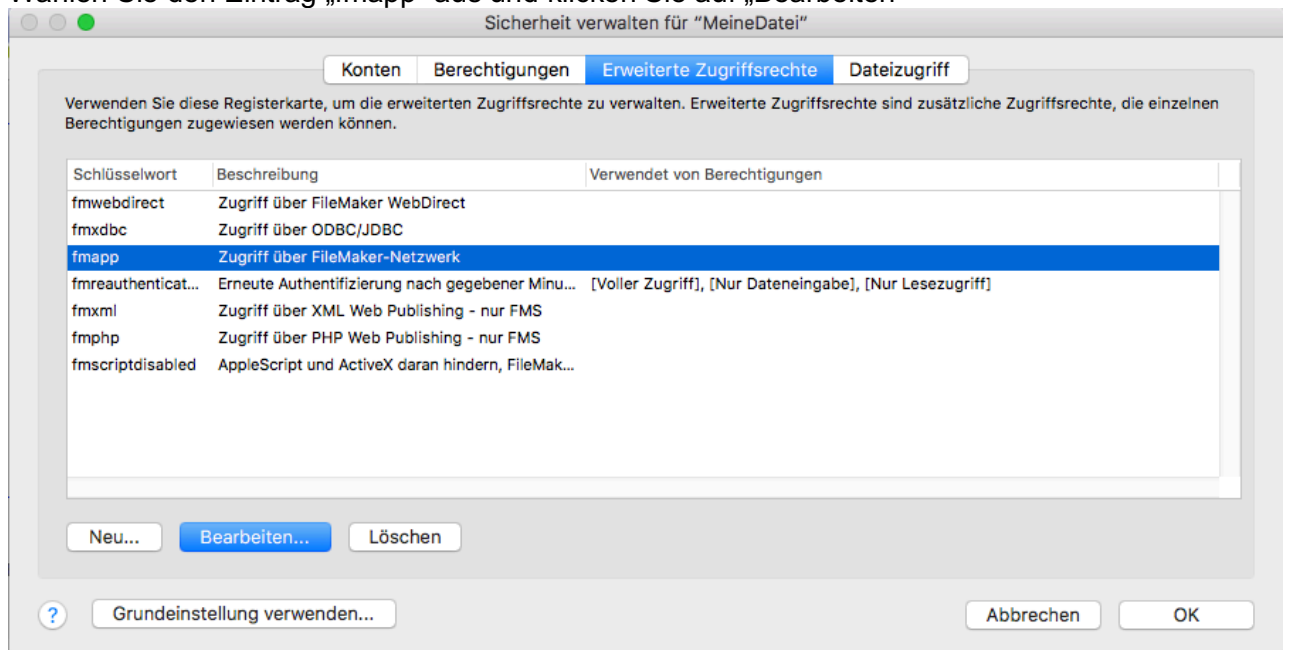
Wählen Sie den Eintrag „fmapp" aus und klicken Sie auf „Bearbeiten"

Sicherheit verwalten für "MeineDatei"

Konten | Berechtigungen | Erweiterte Zugriffsrechte | Dateizugriff

Verwenden Sie diese Registerkarte, um die erweiterten Zugriffsrechte zu verwalten. Erweiterte Zugriffsrechte sind zusätzliche Zugriffsrechte, die einzelnen Berechtigungen zugewiesen werden können.

| Schlüsselwort | Beschreibung | Verwendet von Berechtigungen |
|---|---|---|
| fmwebdirect | Zugriff über FileMaker WebDirect | |
| fmxdbc | Zugriff über ODBC/JDBC | |
| fmapp | Zugriff über FileMaker-Netzwerk | |
| fmreauthenticat... | Erneute Authentifizierung nach gegebener Minu... | [Voller Zugriff], [Nur Dateneingabe], [Nur Lesezugriff] |
| fmxml | Zugriff über XML Web Publishing - nur FMS | |
| fmphp | Zugriff über PHP Web Publishing - nur FMS | |
| fmscriptdisabled | AppleScript und ActiveX daran hindern, FileMak... | |

Neu... Bearbeiten... Löschen

? Grundeinstellung verwenden... Abbrechen OK